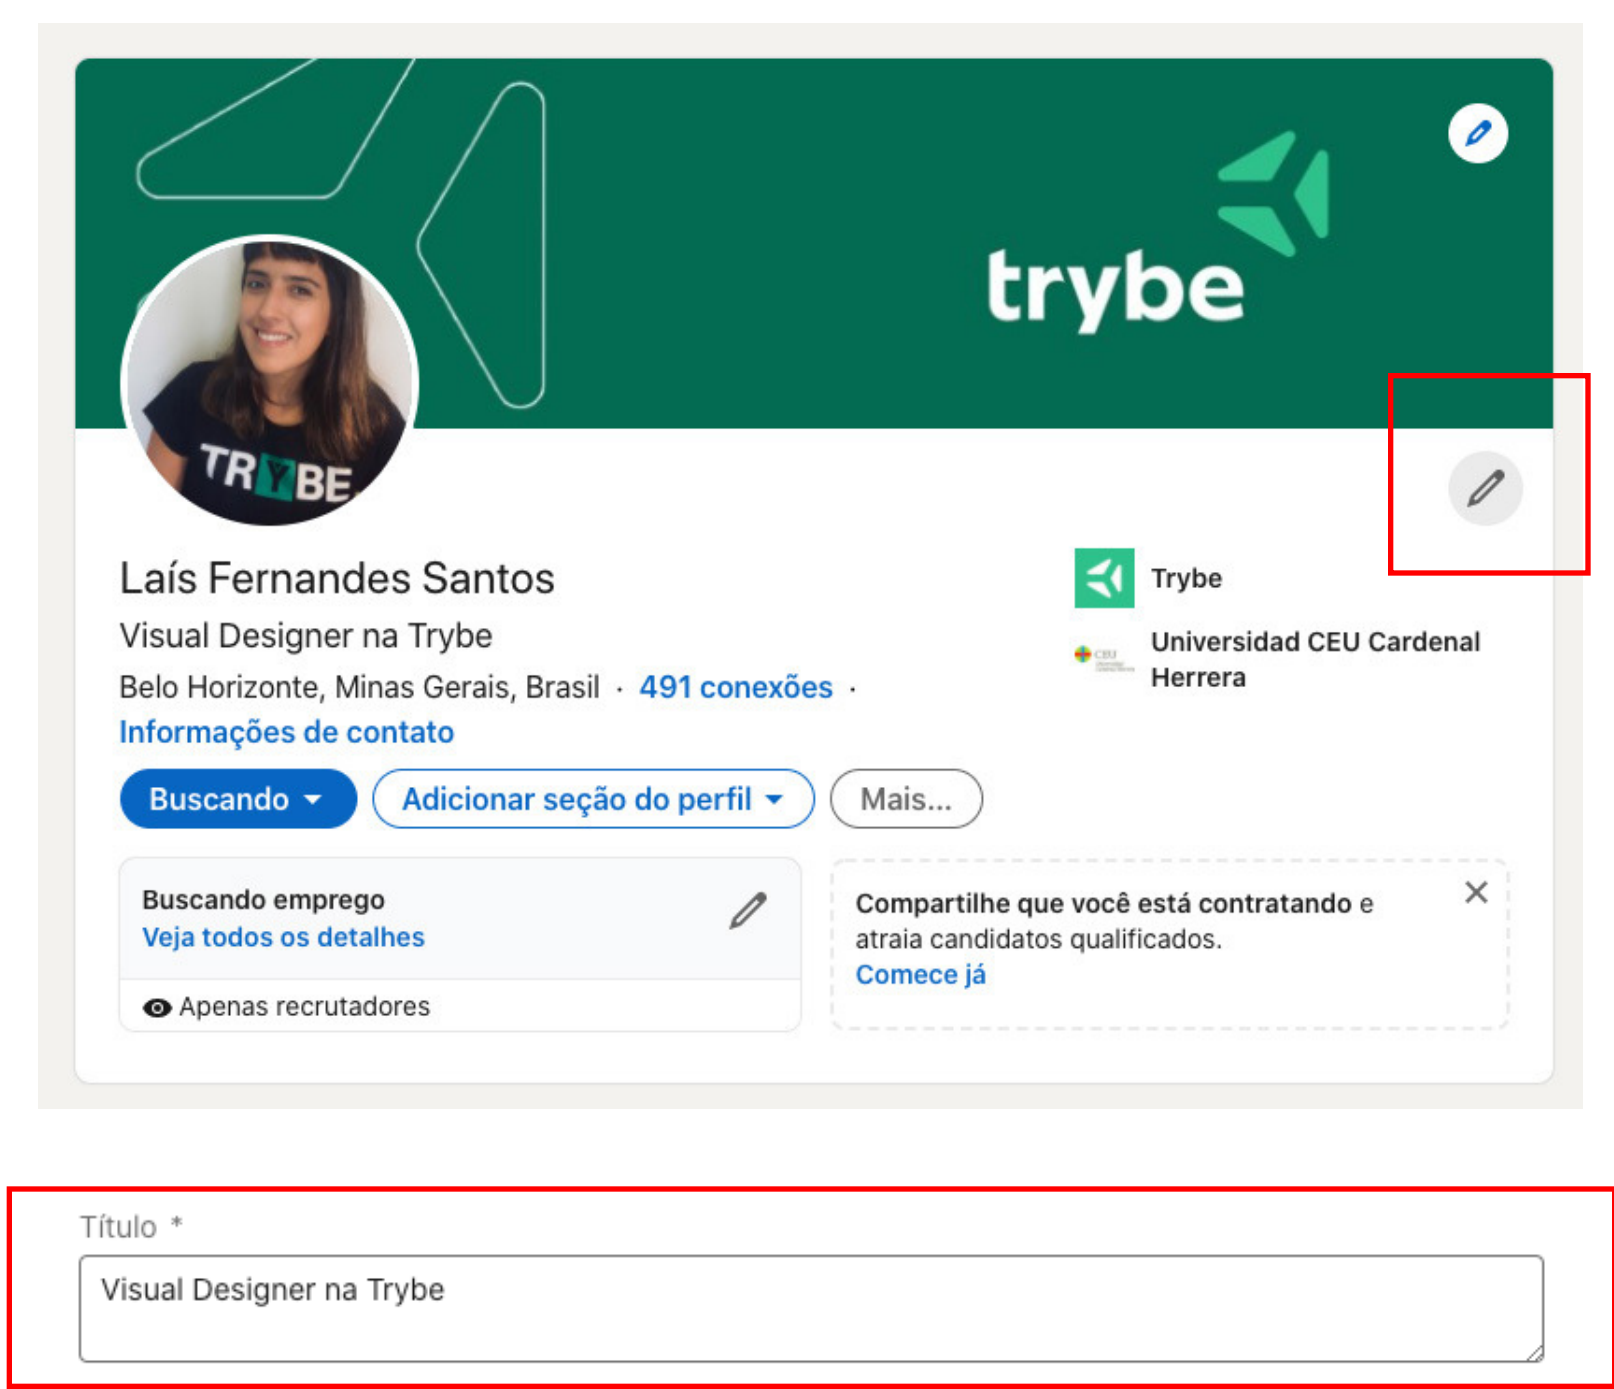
trybe

TRYBE

Laís Fernandes Santos

Visual Designer na Trybe

Belo Horizonte, Minas Gerais, Brasil · 491 conexões ·

Informações de contato

Trybe

Universidad CEU Cardenal Herrera

Buscando

Adicionar seção do perfil

Mais...

Buscando emprego
Veja todos os detalhes

Apenas recrutadores

Compartilhe que você está contratando e atraia candidatos qualificados.
Comece já

Título *

Visual Designer na Trybe